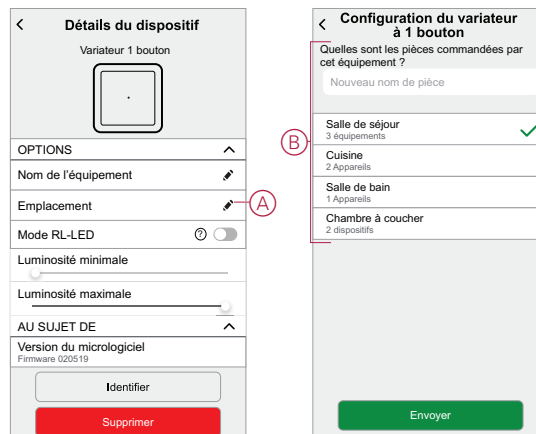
<

Détails du dispositif

Variateur 1 bouton

OPTIONS

Nom de l'équipement

Emplacement

A

Mode RL-LED

Luminosité minimale

Luminosité maximale

AU SUJET DE

Version du micrologiciel
Firmware 020519

Identifier

Supprimer

<

Configuration du variateur à 1 bouton

Quelles sont les pièces commandées par cet équipement ?

Nouveau nom de pièce

B

Salle de séjour
3 équipements

Cuisine
2 Appareils

Salle de bain
1 Appareils

Chambre à coucher
2 dispositifs

Envoyer